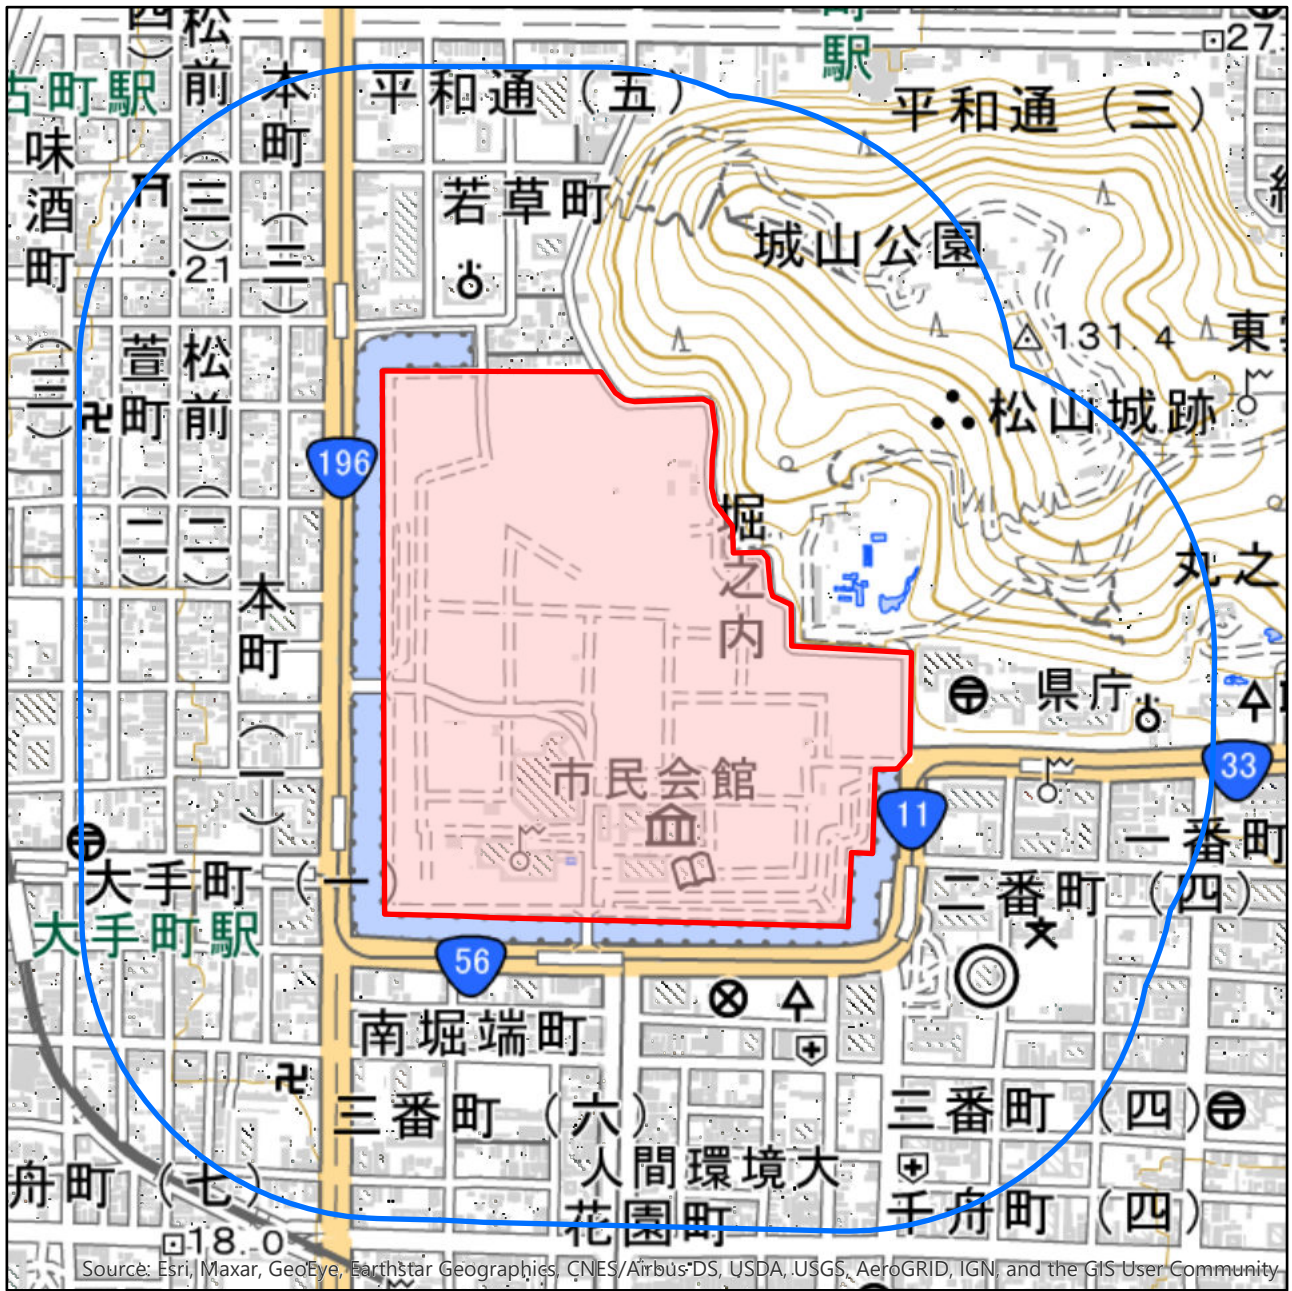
西
松前
本町
駅
27.
古町駅
平和通（五）
平和通（三）
味酒町
（三）
（三）
若草町
城山公園
21
△131.4
東
（三）
萱町
松前
松山城跡
196
堀之内
丸之
（二）
（二）
本町
県庁
（一）
市民会館
33
11
一番町
大手町（一）
二番町（四）
大手町駅
56
南堀端町
三番町（六）
三番町（四）
人間環境大
舟町（七）
花園町
千舟町（四）
18.0
Source: Esri, Maxar, GeoEye, Earthstar Geographics, CNES/Airbus DS, USDA, USGS, AeroGRID, IGN, and the GIS User Community